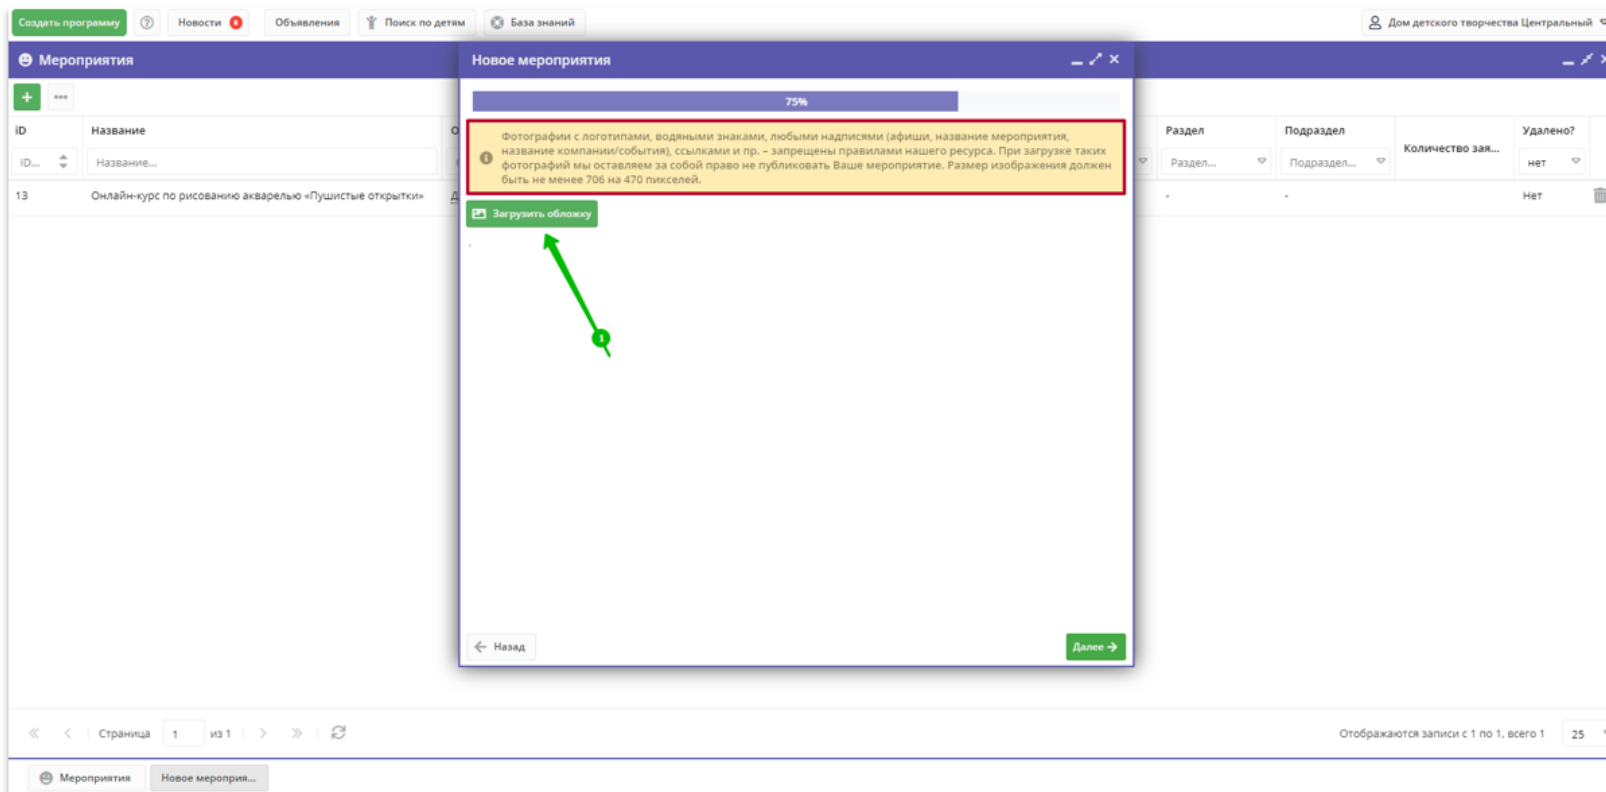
Создать программу ? Новости 0 Объявления Поиск по детям База знаний Дом детского творчества Центральный

Мероприятия

+ •••

| ID | Название | О |
|---|---|---|
| ID... | Название... | |
| 13 | Онлайн-курс по рисованию акварелью «Пушистые открытки» | Д |

| Раздел | Подраздел | Количество зая... | Удалено? |
|---|---|---|---|
| Раздел... | Подраздел... | | нет |
| - | - | | Нет |

Новое мероприятия

75%

Фотографии с логотипами, водяными знаками, любыми надписями (афиши, название мероприятия, название компании/события), ссылками и пр. – запрещены правилами нашего ресурса. При загрузке таких фотографий мы оставляем за собой право не публиковать Ваше мероприятие. Размер изображения должен быть не менее 706 на 470 пикселей.

Загрузить обложку

1

Назад

Далее

Страница 1 из 1

Отображаются записи с 1 по 1, всего 1 25

Мероприятия Новое мероприя...